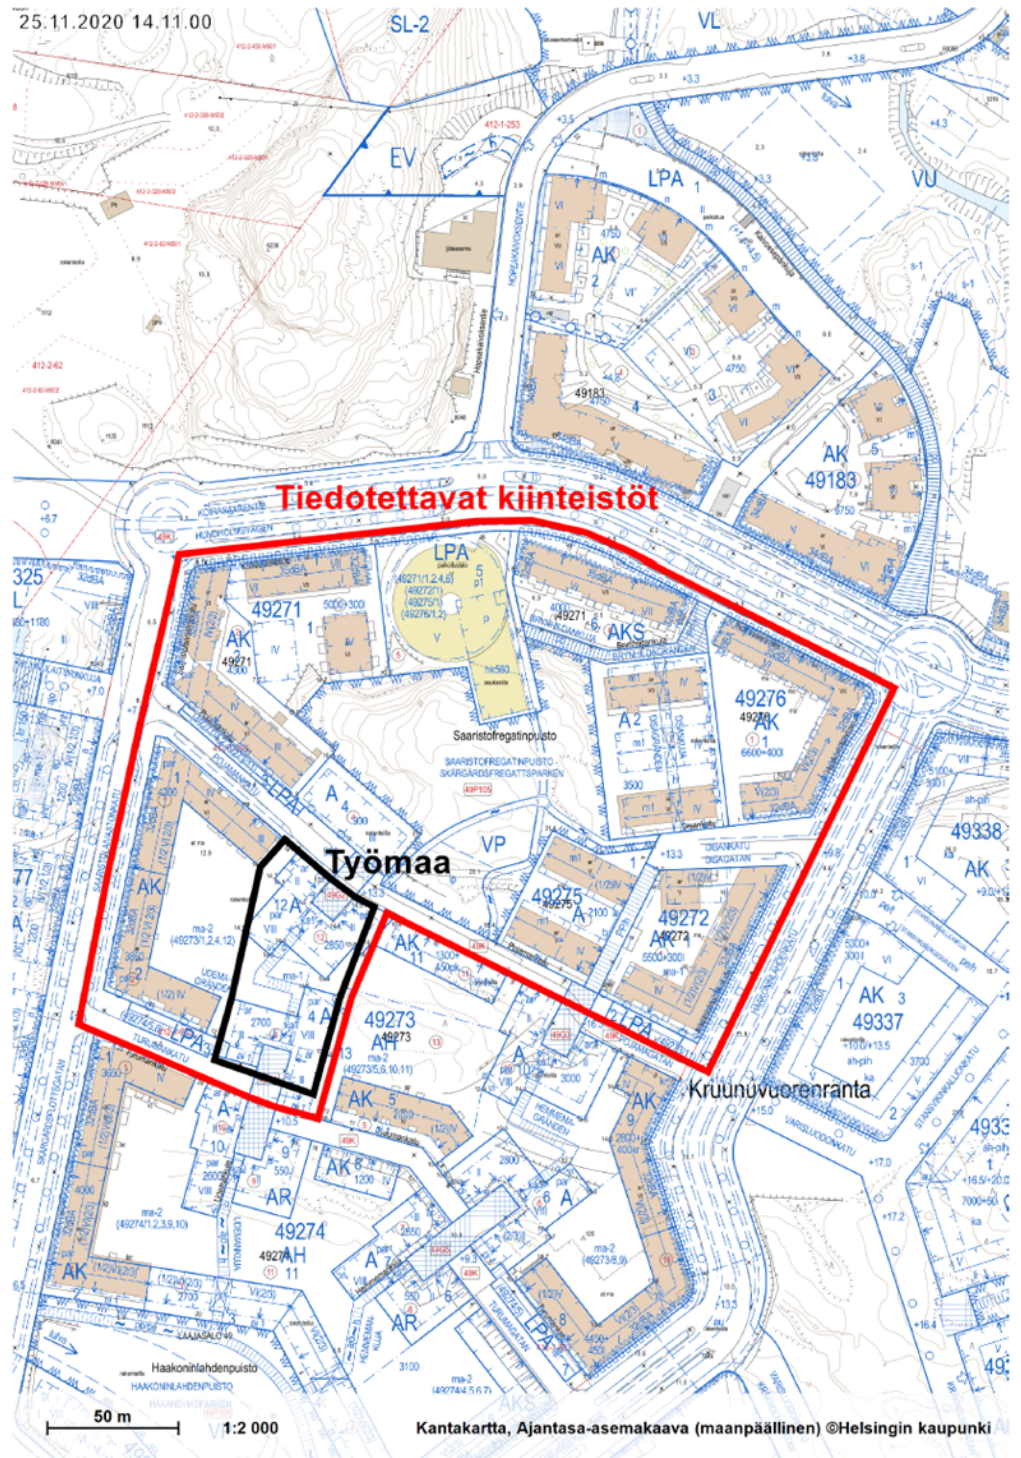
25.11.2020 14.11.00

SL-2

VL

EV

LPA

VU

AK

49183

AK

49183

Tiedotettavat kiinteistöt

325

LPA

49271

AK

49271

AKS

49276

AK

Saaristofregatinpuisto

SAARISTOFREGATINPUISTO - SKÄRGÅRDSFREGATTSPARKEN

VP

49338

AK

Työmaa

AK

49275

A

49272

AK

AK

49273

AK

AK

3

49337

Kruunuvuorenranta

AK

AK

AR

49274

AH

AK

A

AR

Haakoninlahdenpuisto

HAAKONINLAHDENPUISTO

50 m

1:2 000

Kantakartta, Ajantasa-asemakaava (maanpäällinen) ©Helsingin kaupunki